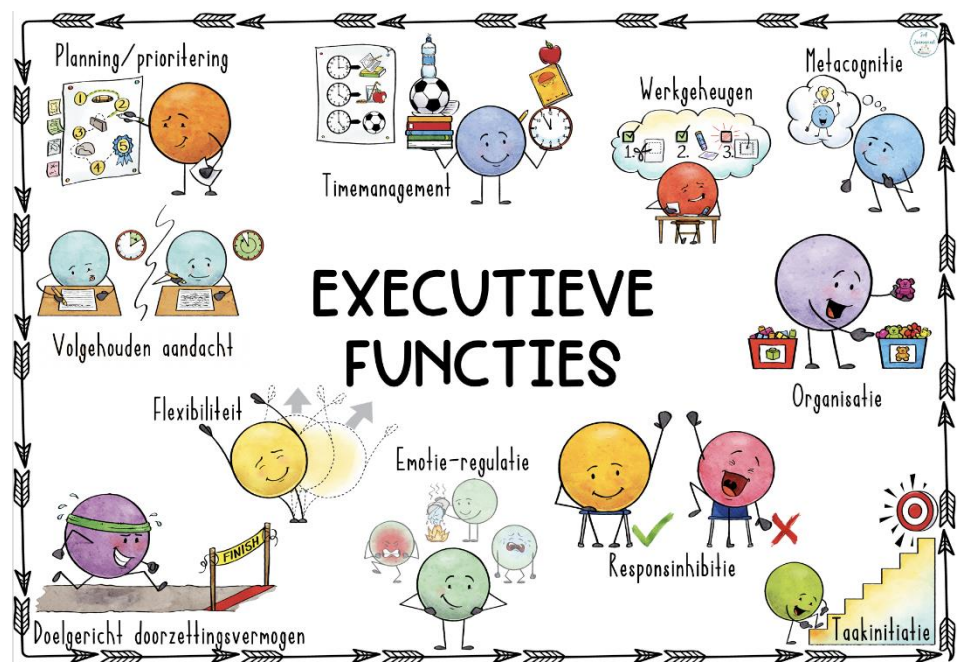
Planning/prioritering

1 2 3 4 5

Timemanagement

Werkgeheugen

1. 2. 3.

Metacognitie

Volgehouden aandacht

EXECUTIEVE FUNCTIES

Organisatie

Flexibiliteit

Emotie-regulatie

Responsinhibitie

FINISH

Doelgericht doorzettingsvermogen

Taakinitiatie